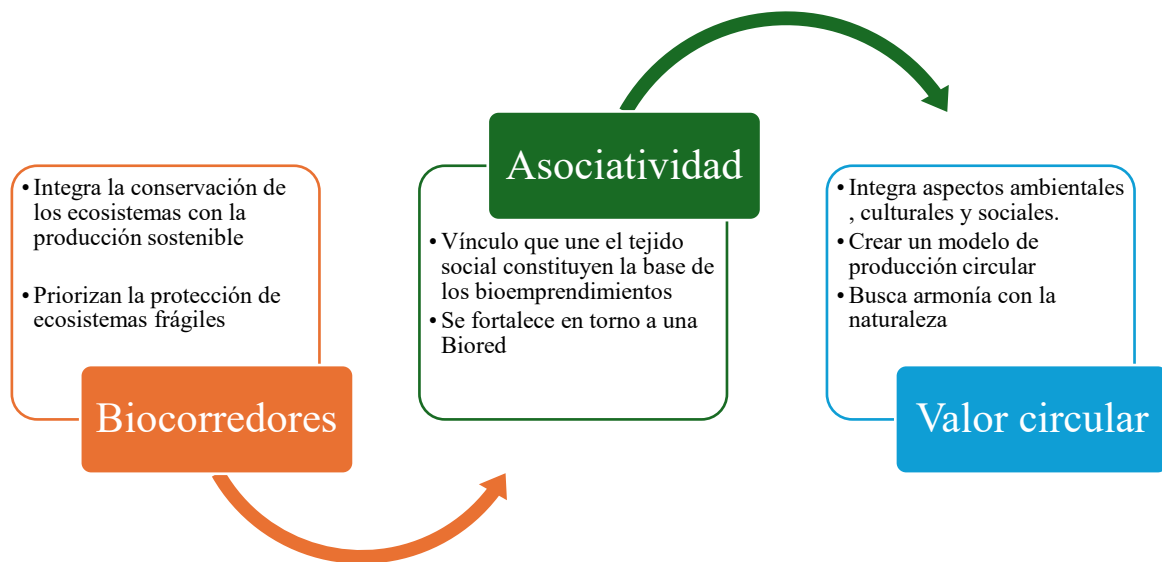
• Integra la conservación de los ecosistemas con la producción sostenible

• Priorizan la protección de ecosistemas frágiles

Biocorredores

Asociatividad

• Vínculo que une el tejido social constituyen la base de los bioemprendimientos
• Se fortalece en torno a una Biored

• Integra aspectos ambientales , culturales y sociales.
• Crear un modelo de producción circular
• Busca armonía con la naturaleza

Valor circular